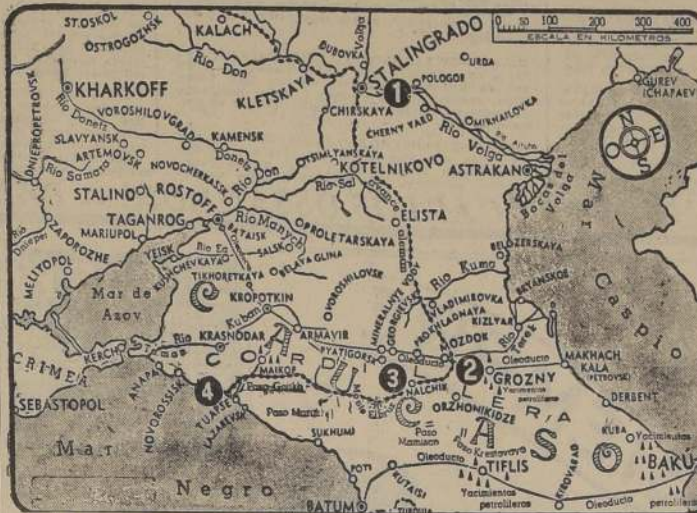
ST. OSKOL
OSTROGOZHSK
KALACH
BUBOVKA
STALINGRADO
URDA
0 50 100 200 300 400
ESCALA EN KILOMETROS
Rio Don
KHARKOFF
KLETSKAYA
POLOGOE
1
GUREV
ICHAPAEV
DNIEPROPETROVSK
Rio Donetz
VOROSHILOVGRAD
KAMENSK
CHIRSKAYA
CHERNY YARD
OMIKHAILOVKA
Rio Volga
SLAVYANSK
ARTEMOVSK
NOVOCHERKASSK
Donetz
TSIMLYANSKAYA
KOTELNIKOVO
ASTRAKAN
Rio Samara
Rio Don
STALINO
ROSTOFF
Rio Sal
ELISTA
Bocas del Volga
Mar
TAGANROG
Rio Manych
PROLETARSKAYA
Rio Dnieper
ZAPOROZHE
MARIUPOL
BATAISK
SALSK
Rio Ea
YEISK
KUSHCHEVKAYA
BELAYA GLINA
BELOZERSKAYA
MELITOPOL
TIKHORETSKAYA
VOROSHILOVSK
Rio Kuma
Caspio
Mar de Azov
KROPOTKIN
BUDENNOVSK
VLADIMIROVKA
Kuban
PROKHLADNAYA
KIZLYAR
Rio Terek
KERCH
Rio
KRASNODAR
ARMAVIR
MINERALNYE VODY
GEORGIEVSK
MOZDOK
CRIMEA
C
A
U
PYATIGORSK
Oleoducto
ANAPA
MAIKOP
2
Oleoducto
MAKHACH KALA (PETROVSK)
SEBASTOPOL
NOVOROSSISK
4
Paso Goitkh
3
NALCHIK
GROZNY
Yacimientos petroliferos
DERBENT
TUAPSE
LAZAREVSKOE
Paso Marukh
ORZHONIKIDZE
S
O
L
R
A
O
SUKHUMI
Paso Mamison
Paso Krestovaya
KUBA
Yacimientos
Mar
Oleoducto
TIFLIS
POTI
KUTAISI
BAKU
Negro
BATUM
Yacimientos petroliferos
KIROVABAD
Oleoducto
petroliferos